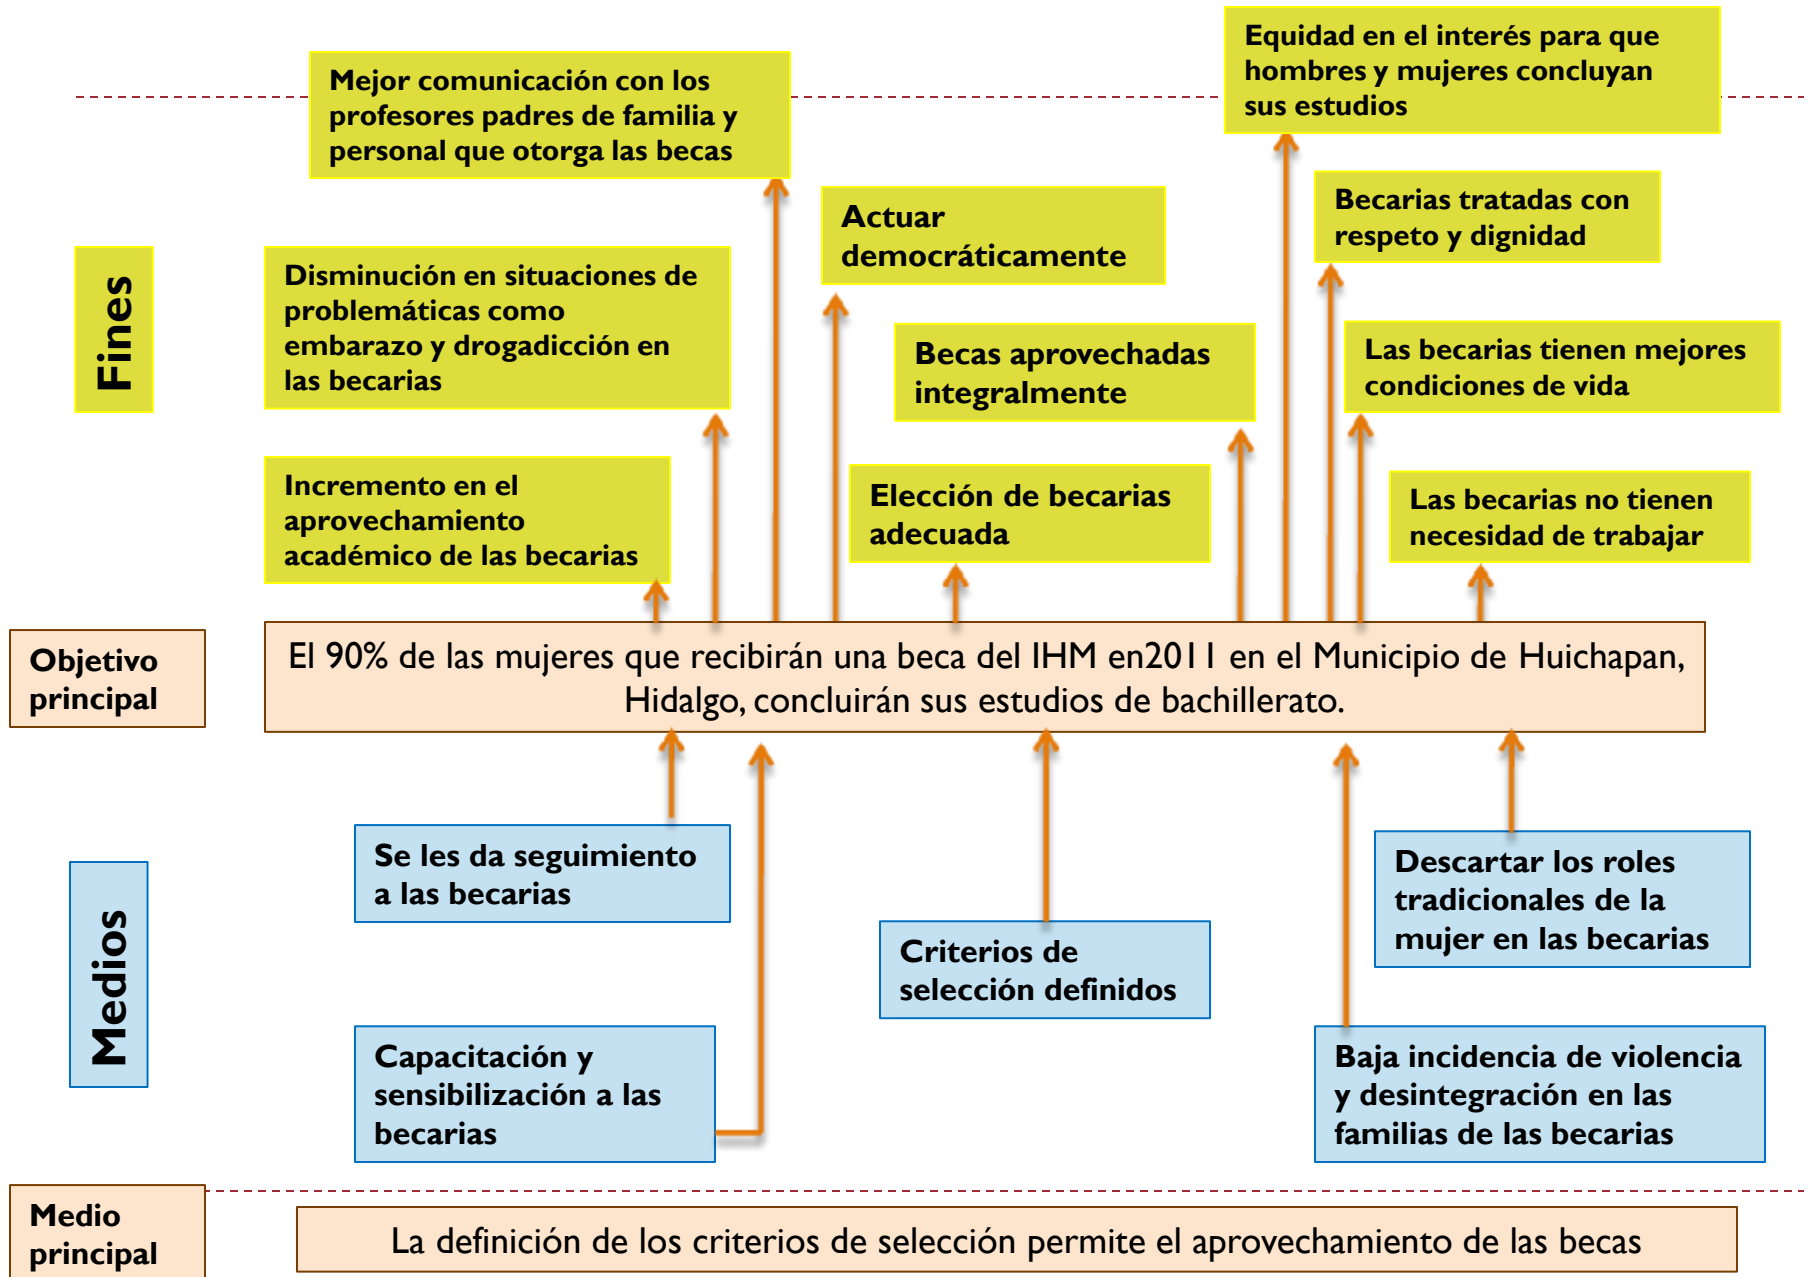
Fines

Mejor comunicación con los profesores padres de familia y personal que otorga las becas

Equidad en el interés para que hombres y mujeres concluyan sus estudios

Actuar democráticamente

Becarias tratadas con respeto y dignidad

Disminución en situaciones de problemáticas como embarazo y drogadicción en las becarias

Becas aprovechadas integralmente

Las becarias tienen mejores condiciones de vida

Incremento en el aprovechamiento académico de las becarias

Elección de becarias adecuada

Las becarias no tienen necesidad de trabajar

Objetivo principal

El 90% de las mujeres que recibirán una beca del IHM en2011 en el Municipio de Huichapan, Hidalgo, concluirán sus estudios de bachillerato.

Medios

Se les da seguimiento a las becarias

Descartar los roles tradicionales de la mujer en las becarias

Criterios de selección definidos

Capacitación y sensibilización a las becarias

Baja incidencia de violencia y desintegración en las familias de las becarias

Medio principal

La definición de los criterios de selección permite el aprovechamiento de las becas